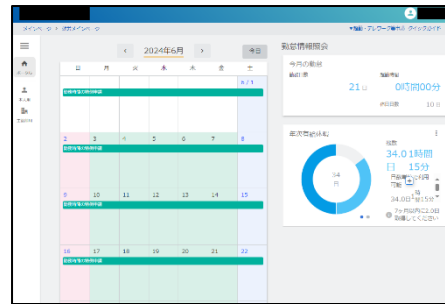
メインメニュー > 勤怠メニュー

今日

< 2024年6月 >

| 日 | 月 | 火 | 水 | 木 | 金 | 土 |
|---|---|---|---|---|---|---|
| | | | | | | 6/1 |
| 2 | 3 | 4 | 5 | 6 | 7 | 8 |
| 9 | 10 | 11 | 12 | 13 | 14 | 15 |
| 16 | 17 | 18 | 19 | 20 | 21 | 22 |

勤怠情報照会

今月の勤怠

出勤日数 21日

勤務時間 0時間00分

年次有給休暇

34.01時間

15分

34